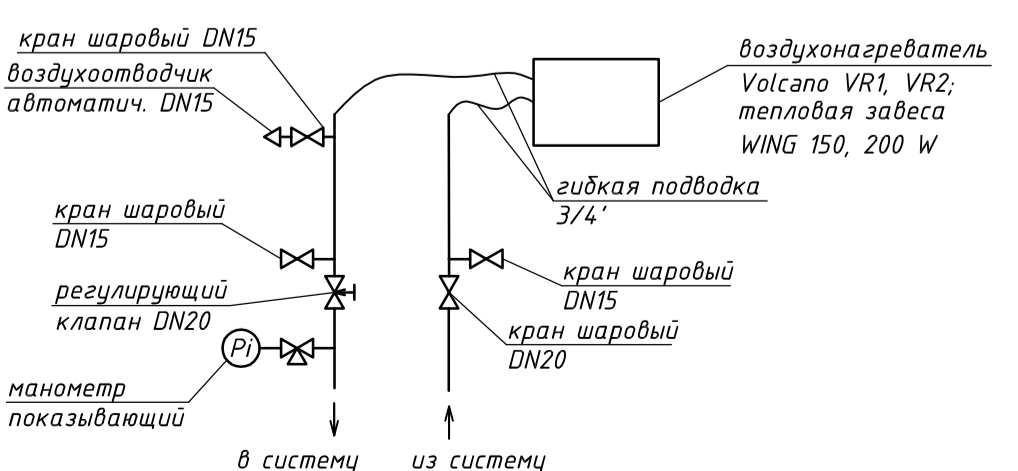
кран шаровый DN15

воздухоотводчик автоматич. DN15

воздухонагреватель Volcano VR1, VR2; тепловая завеса WING 150, 200 W

гибкая подводка 3/4'

кран шаровый DN15

кран шаровый DN15

регулирующий клапан DN20

кран шаровый DN20

Pi

манометр показывающий

в систему

из системы